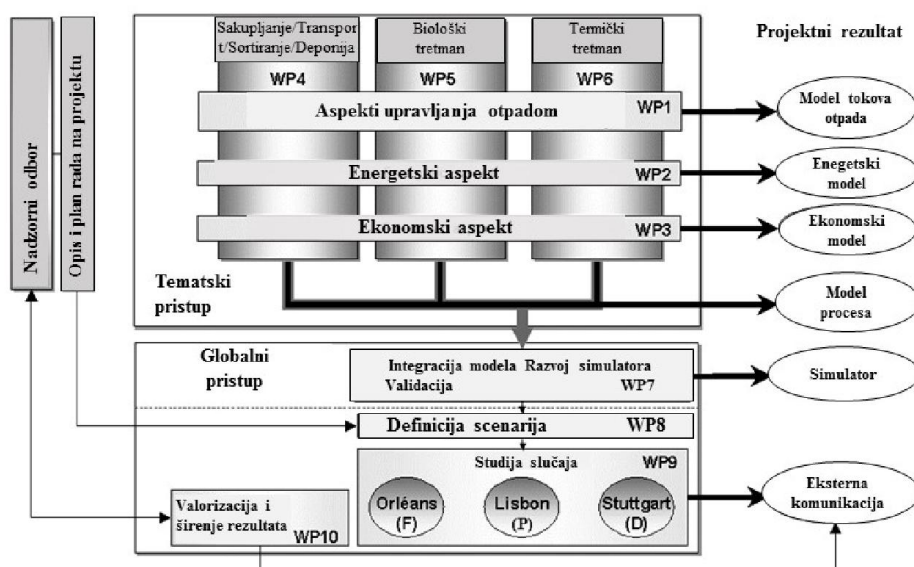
Nadzorni odbor

Opis i plan rada na projektu

Sakupljanje/Transport/Sortiranje/Deponija
WP4

Biološki tretman
WP5

Termički tretman
WP6

Projektni rezultat

Aspekti upravljanja otpadom WP1

Model tokova otpada

Energetski aspekt WP2

Enegetski model

Ekonomski aspekt WP3

Ekonomski model

Tematski pristup

Model procesa

Globalni pristup

Integracija modela Razvoj simulatora Validacija WP7

Simulator

Definicija scenarija WP8

Studija slučaja WP9

Orléans (F)

Lisbon (P)

Stuttgart (D)

Valorizacija i širenje rezultata WP10

Eksterna komunikacija